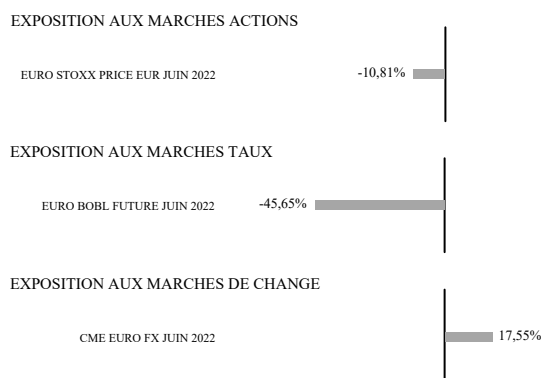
EXPOSITION AUX MARCHES ACTIONS

EURO STOXX PRICE EUR JUIN 2022

-10,81%

EXPOSITION AUX MARCHES TAUX

EURO BOBL FUTURE JUIN 2022

-45,65%

EXPOSITION AUX MARCHES DE CHANGE

CME EURO FX JUIN 2022

17,55%